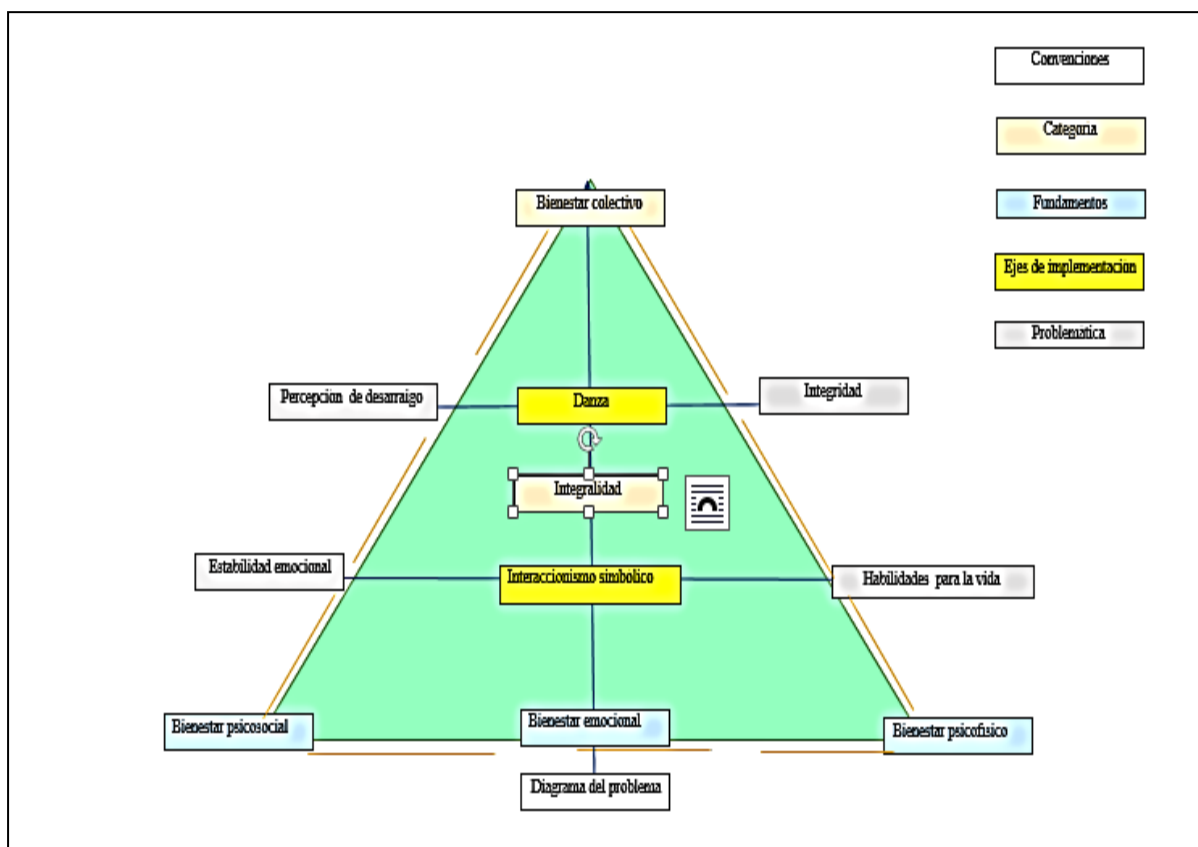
Convenciones

Categoria

Fundamentos

Ejes de implementacion

Problematica

Bienestar colectivo

Percepcion de desarraigo

Danza

Integridad

Integralidad

Estabilidad emocional

Interaccionismo simbolico

Habilidades para la vida

Bienestar psicosocial

Bienestar emocional

Bienestar psicofisico

Diagrama del problema